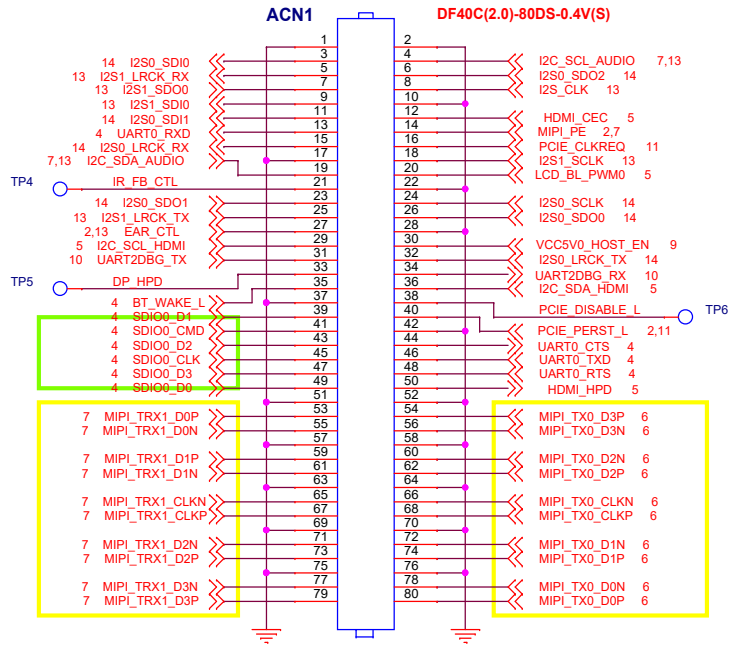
ACN1

DF40C(2.0)-80DS-0.4V(S)

| Ref | Left signal | Pin | Pin | Right signal | Ref |
|---|---|---|---|---|---|
| | | 1 | 2 | | |
| | | 3 | 4 | | |
| 14 | I2S0_SDI0 | 5 | 6 | I2C_SCL_AUDIO | 7,13 |
| 13 | I2S1_LRCK_RX | 7 | 8 | I2S0_SDO2 | 14 |
| 13 | I2S1_SDO0 | 9 | 10 | I2S_CLK | 13 |
| 13 | I2S1_SDI0 | 11 | 12 | | |
| 14 | I2S0_SDI1 | 13 | 14 | HDMI_CEC | 5 |
| 4 | UART0_RXD | 15 | 16 | MIPI_PE | 2,7 |
| 14 | I2S0_LRCK_RX | 17 | 18 | PCIE_CLKREQ | 11 |
| 7,13 | I2C_SDA_AUDIO | 19 | 20 | I2S1_SCLK | 13 |
| TP4 | IR_FB_CTL | 21 | 22 | LCD_BL_PWM0 | 5 |
| | | 23 | 24 | | |
| 14 | I2S0_SDO1 | 25 | 26 | I2S0_SCLK | 14 |
| 13 | I2S1_LRCK_TX | 27 | 28 | I2S0_SDO0 | 14 |
| 2,13 | EAR_CTL | 29 | 30 | | |
| 5 | I2C_SCL_HDMI | 31 | 32 | VCC5V0_HOST_EN | 9 |
| 10 | UART2DBG_TX | 33 | 34 | I2S0_LRCK_TX | 14 |
| TP5 | DP_HPD | 35 | 36 | UART2DBG_RX | 10 |
| 4 | BT_WAKE_L | 37 | 38 | I2C_SDA_HDMI | 5 |
| 4 | SDIO0_D1 | 39 | 40 | PCIE_DISABLE_L | TP6 |
| 4 | SDIO0_CMD | 41 | 42 | | |
| 4 | SDIO0_D2 | 43 | 44 | PCIE_PERST_L | 2,11 |
| 4 | SDIO0_CLK | 45 | 46 | UART0_CTS | 4 |
| 4 | SDIO0_D3 | 47 | 48 | UART0_TXD | 4 |
| 4 | SDIO0_D0 | 49 | 50 | UART0_RTS | 4 |
| | | 51 | 52 | HDMI_HPD | 5 |
| 7 | MIPI_TRX1_D0P | 53 | 54 | MIPI_TX0_D3P | 6 |
| 7 | MIPI_TRX1_D0N | 55 | 56 | MIPI_TX0_D3N | 6 |
| | | 57 | 58 | | |
| 7 | MIPI_TRX1_D1P | 59 | 60 | MIPI_TX0_D2N | 6 |
| 7 | MIPI_TRX1_D1N | 61 | 62 | MIPI_TX0_D2P | 6 |
| | | 63 | 64 | | |
| 7 | MIPI_TRX1_CLKN | 65 | 66 | MIPI_TX0_CLKN | 6 |
| 7 | MIPI_TRX1_CLKP | 67 | 68 | MIPI_TX0_CLKP | 6 |
| | | 69 | 70 | | |
| 7 | MIPI_TRX1_D2N | 71 | 72 | MIPI_TX0_D1N | 6 |
| 7 | MIPI_TRX1_D2P | 73 | 74 | MIPI_TX0_D1P | 6 |
| | | 75 | 76 | | |
| 7 | MIPI_TRX1_D3N | 77 | 78 | MIPI_TX0_D0N | 6 |
| 7 | MIPI_TRX1_D3P | 79 | 80 | MIPI_TX0_D0P | 6 |